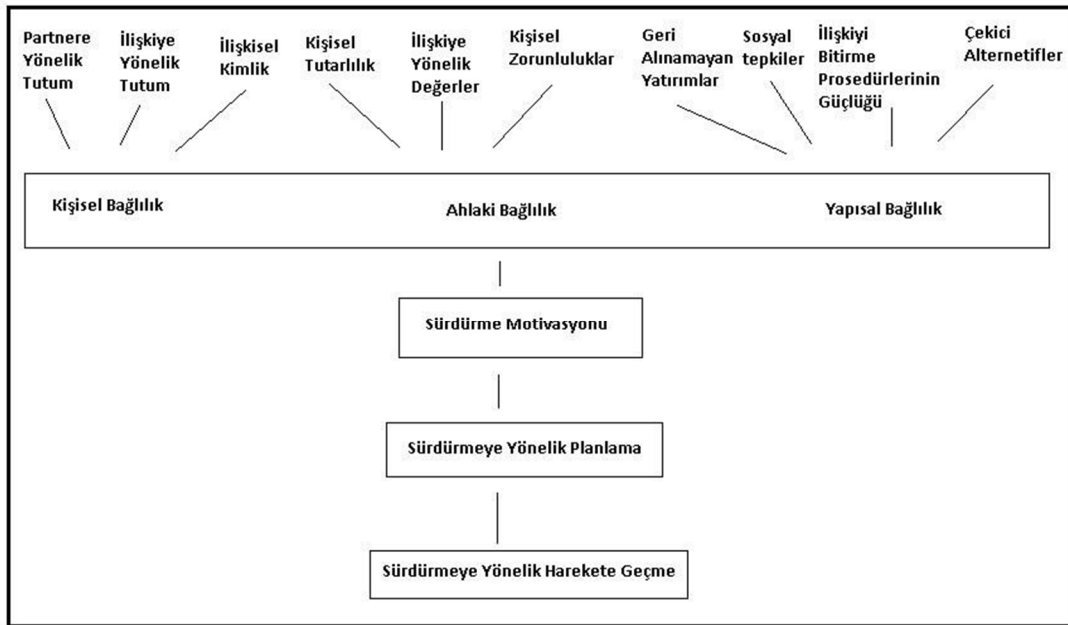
Partnere Yönelik Tutum

İlişkiye Yönelik Tutum

İlişkisel Kimlik

Kişisel Tutarlılık

İlişkiye Yönelik Değerler

Kişisel Zorunluluklar

Geri Alınamayan Yatırımlar

Sosyal tepkiler

İlişkiyi Bitirme Prosedürlerinin Güçlüğü

Çekici Alternetifler

Kişisel Bağlılık

Ahlaki Bağlılık

Yapısal Bağlılık

Sürdürme Motivasyonu

Sürdürmeye Yönelik Planlama

Sürdürmeye Yönelik Harekete Geçme